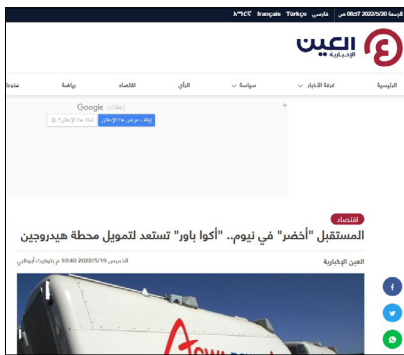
الجمعة 2022/5/20 08:57 ص فارسی Türkçe français አማርኛ

العين الإخبارية

الرئيسية عرب العالم الأخبار سياسة الرأي اقتصاد رياضة منوعات

Google إعلانات
إيقاف عرض هذا الإعلان لماذا هذا الإعلان؟

اقتصاد

المستقبل "أخضر" في نيوم.. "أكوا باور" تستعد لتمويل محطة هيدروجين

العين الإخبارية الخميس 2022/5/19 10:40 م بتوقيت أبوظبي